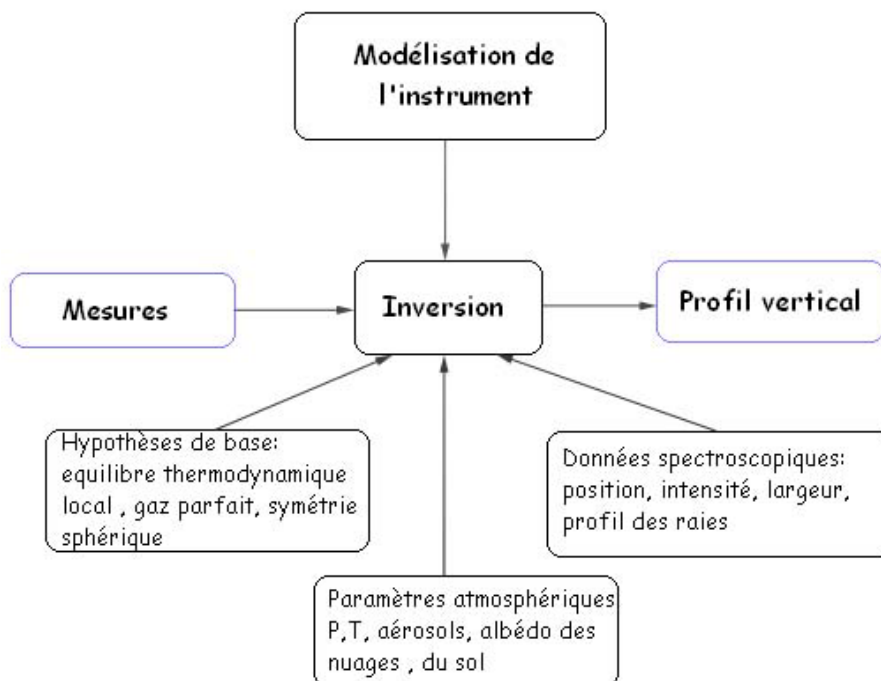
Modélisation de l'instrument

Mesures

Inversion

Profil vertical

Hypothèses de base: equilibre thermodynamique local , gaz parfait, symétrie sphérique

Données spectroscopiques: position, intensité, largeur, profil des raies

Paramètres atmosphériques P,T, aérosols, albédo des nuages , du sol